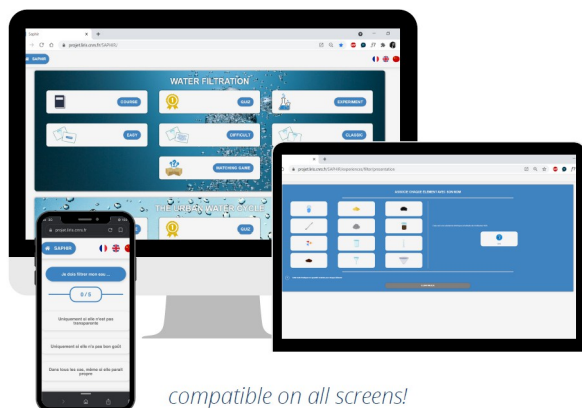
Saphir

projet.bliz.com/fr/SAPHIR/

SAPHIR

WATER FILTRATION

COURSE

QUIZ

EXPERIMENT

EASY

DIFFICULT

CLASSIC

MATCHING GAME

THE URBAN WATER CYCLE

QUIZ

projet.bliz.com/fr/SAPHIR/experience/filtre/presentation

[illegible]

projet.bliz.com/fr

SAPHIR

Je dois filtrer mon eau ...

6 / 8

Uniquement si elle n'est pas transparente

Uniquement si elle n'a pas bon goût

Dans tous les cas, même si elle paraît propre

compatible on all screens!